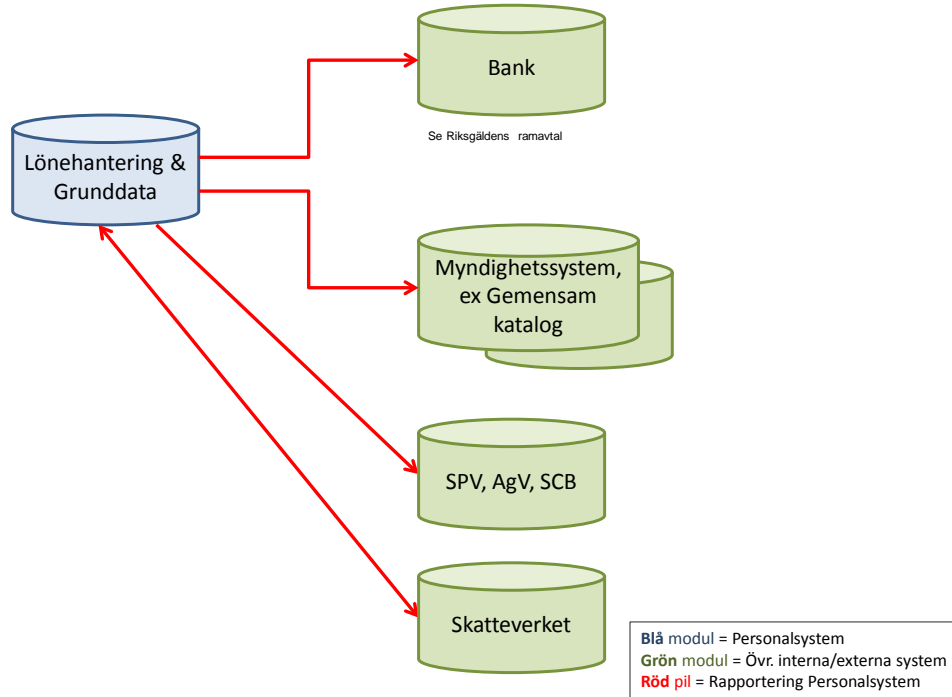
Lönehantering & Grunddata

Bank

Se Riksgäldens ramavtal

Myndighetssystem, ex Gemensam katalog

SPV, AgV, SCB

Skatteverket

Blå modul = Personalsystem
Grön modul = Övr. interna/externa system
Röd pil = Rapportering Personalsystem